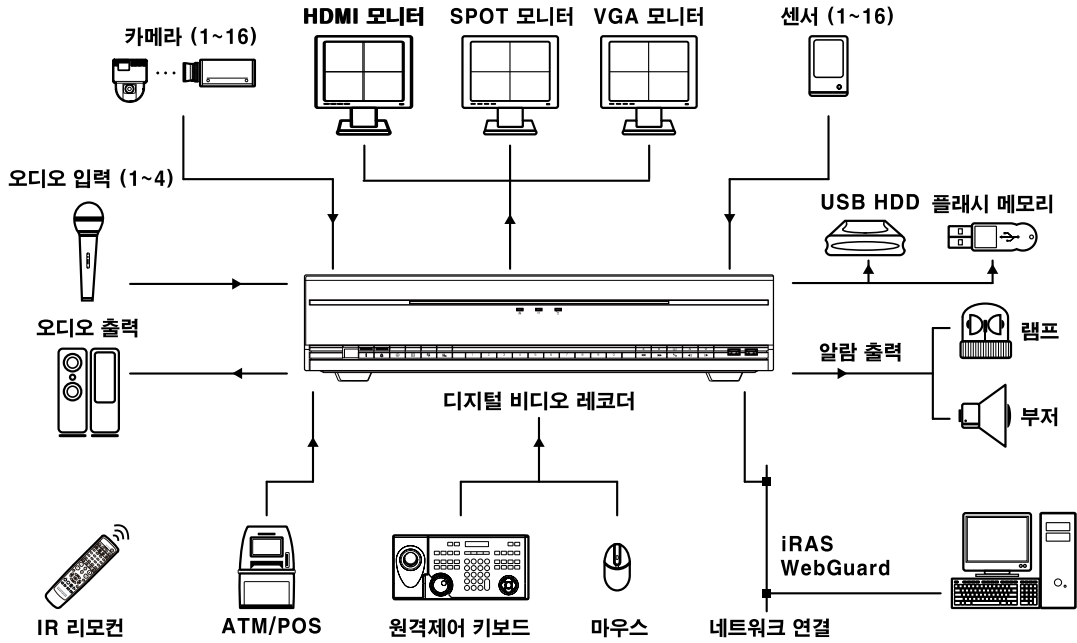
카메라 (1~16)

HDMI 모니터

SPOT 모니터

VGA 모니터

센서 (1~16)

오디오 입력 (1~4)

USB HDD

플래시 메모리

오디오 출력

알람 출력

램프

부저

디지털 비디오 레코더

iRAS
WebGuard

IR 리모컨

ATM/POS

원격제어 키보드

마우스

네트워크 연결